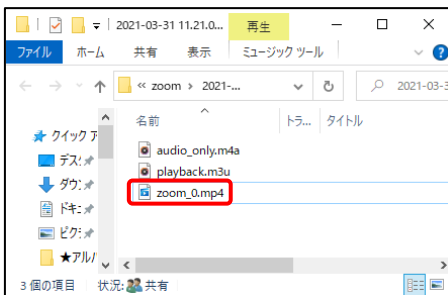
2021-03-31 11.21.0...
再生
ファイル
ホーム
共有
表示
ミュージック ツール
« zoom › 2021-...
2021-03-3
名前
トラ...
タイトル
クイック ア
デス
ダウ
ドキ
ピク
★アル
audio_only.m4a
playback.m3u
zoom_0.mp4
3 個の項目
状況:
共有